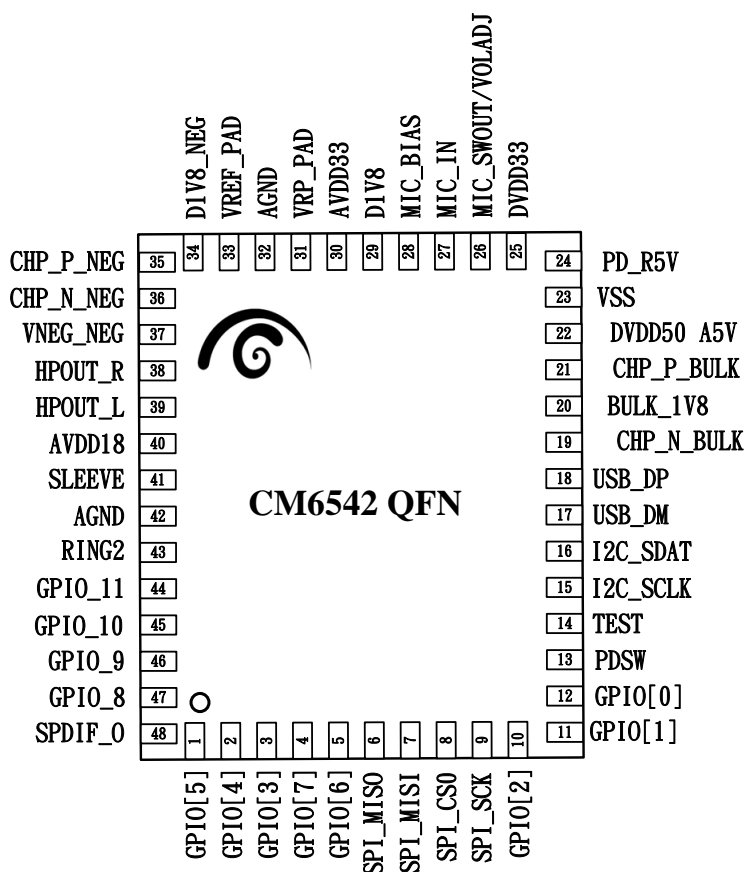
D1V8_NEG 34
VREF_PAD 33
AGND 32
VRP_PAD 31
AVDD33 30
D1V8 29
MIC_BIAS 28
MIC_IN 27
MIC_SWOUT/VOLADJ 26
DVDD33 25

CHP_P_NEG 35
CHP_N_NEG 36
VNEG_NEG 37
HPOUT_R 38
HPOUT_L 39
AVDD18 40
SLEEVE 41
AGND 42
RING2 43
GPIO_11 44
GPIO_10 45
GPIO_9 46
GPIO_8 47
SPDIF_O 48

24 PD_R5V
23 VSS
22 DVDD50 A5V
21 CHP_P_BULK
20 BULK_1V8
19 CHP_N_BULK
18 USB_DP
17 USB_DM
16 I2C_SDAT
15 I2C_SCLK
14 TEST
13 PDSW
12 GPIO[0]
11 GPIO[1]

CM6542 QFN

1 GPIO[5]
2 GPIO[4]
3 GPIO[3]
4 GPIO[7]
5 GPIO[6]
6 SPI_MISO
7 SPI_MISI
8 SPI_CS0
9 SPI_SCK
10 GPIO[2]